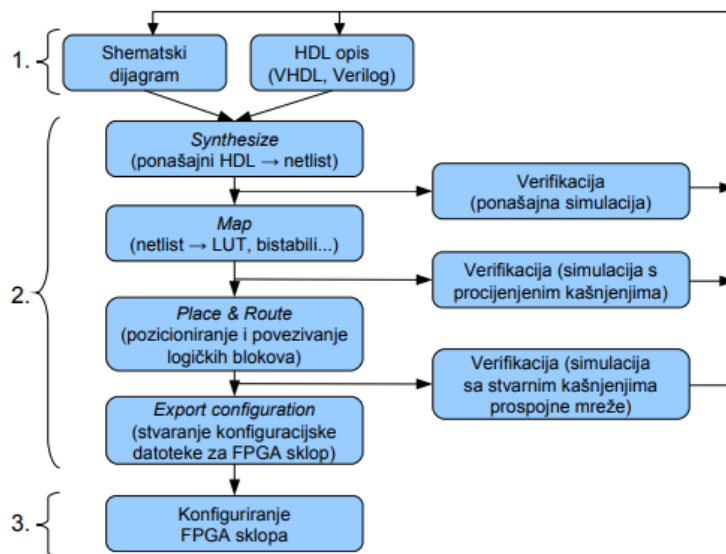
1.

Shematski dijagram

HDL opis (VHDL, Verilog)

2.

*Synthesize* (ponašajni HDL → netlist)

Verifikacija (ponašajna simulacija)

*Map* (netlist → LUT, bistabili...)

Verifikacija (simulacija s procijenjenim kašnjenjima)

*Place & Route* (pozicioniranje i povezivanje logičkih blokova)

Verifikacija (simulacija sa stvarnim kašnjenjima prospojne mreže)

*Export configuration* (stvaranje konfiguracijske datoteke za FPGA sklop)

3.

Konfiguriranje FPGA sklopa